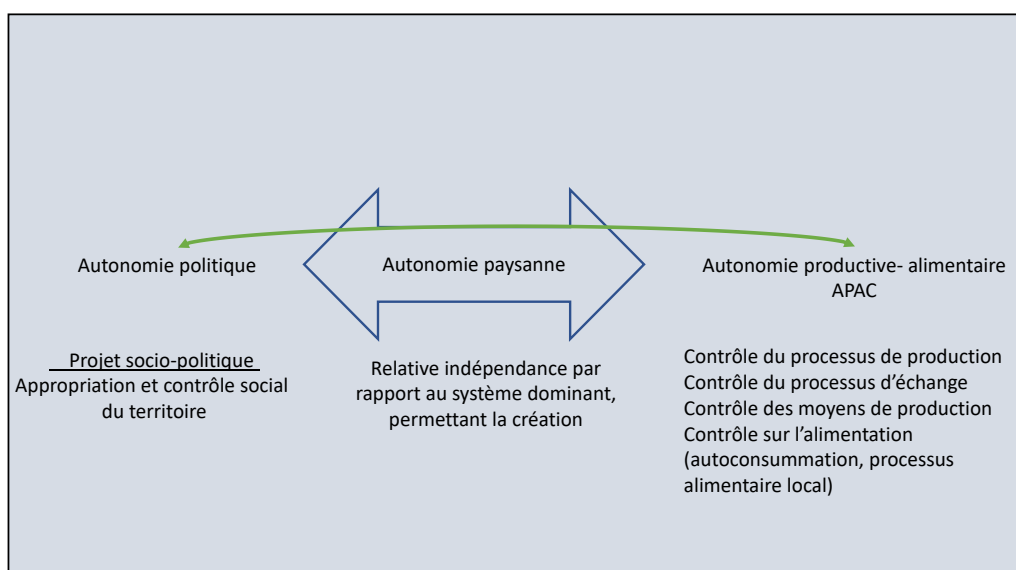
Autonomie politique

Autonomie paysanne

Autonomie productive- alimentaire APAC

Projet socio-politique
Appropriation et contrôle social du territoire

Relative indépendance par rapport au système dominant, permettant la création

Contrôle du processus de production
Contrôle du processus d'échange
Contrôle des moyens de production
Contrôle sur l'alimentation (autoconsummation, processus alimentaire local)